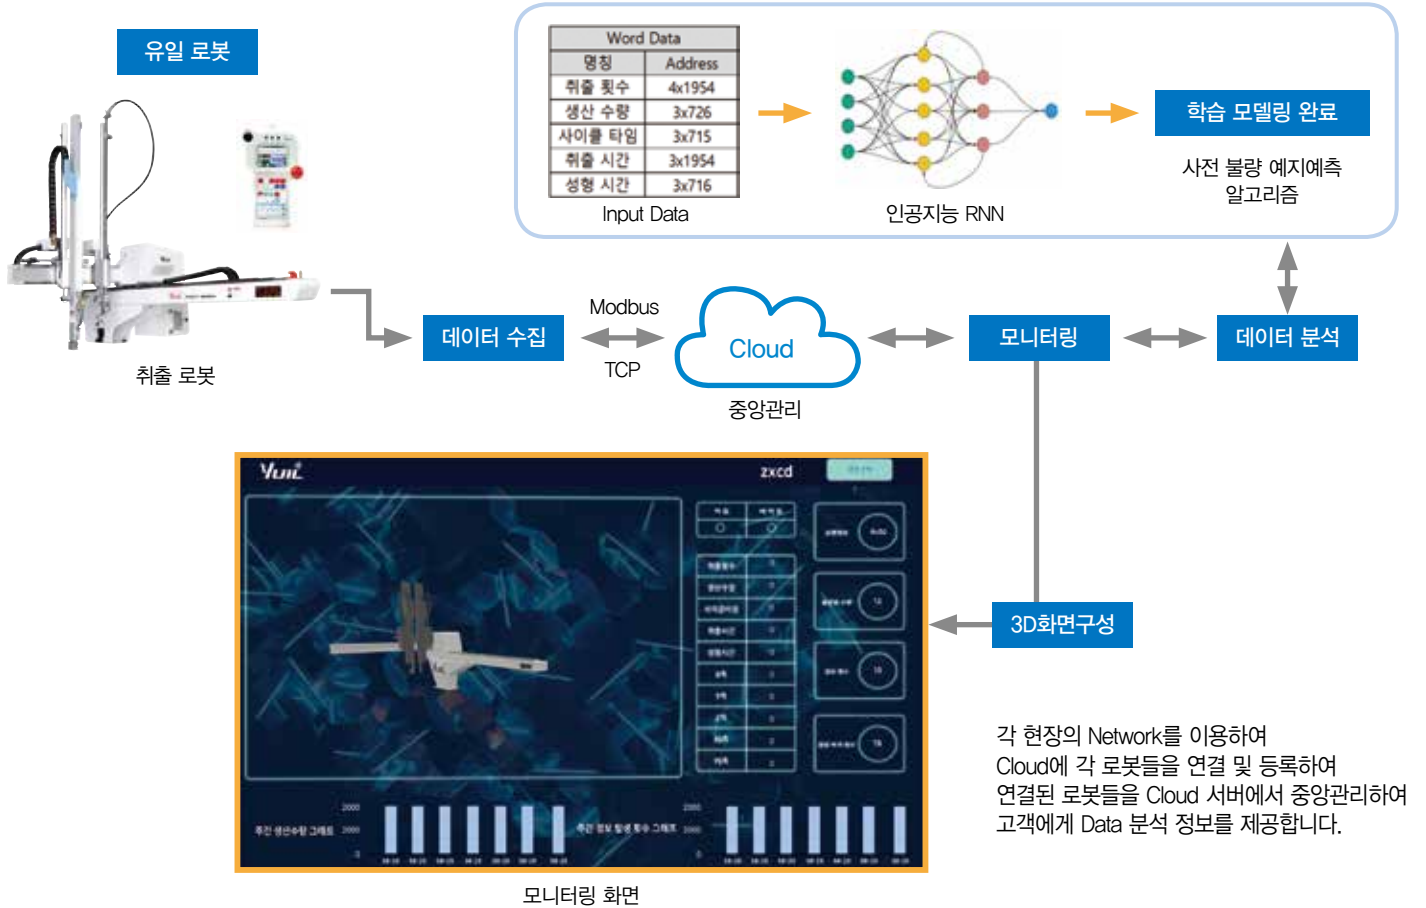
유일 로봇

취출 로봇

| Word Data | |
|---|---|
| 명칭 | Address |
| 취출 횟수 | 4x1954 |
| 생산 수량 | 3x726 |
| 사이클 타임 | 3x715 |
| 취출 시간 | 3x1954 |
| 성형 시간 | 3x716 |

Input Data

인공지능 RNN

학습 모델링 완료

사전 불량 예지예측 알고리즘

데이터 수집

Modbus

TCP

Cloud

중앙관리

모니터링

데이터 분석

3D화면구성

Yuil

zxcd

모니터링 화면

각 현장의 Network를 이용하여
Cloud에 각 로봇들을 연결 및 등록하여
연결된 로봇들을 Cloud 서버에서 중앙관리하여
고객에게 Data 분석 정보를 제공합니다.